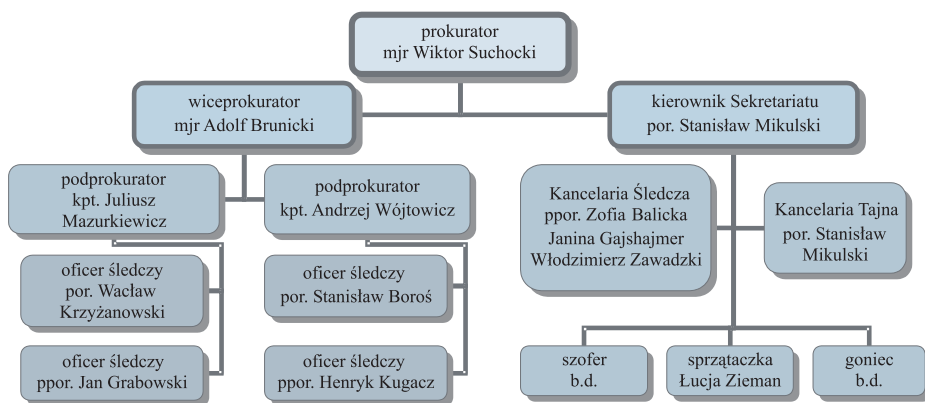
prokurator
mjr Wiktor Suchocki

wiceprokurator
mjr Adolf Brunicki

kierownik Sekretariatu
por. Stanisław Mikulski

podprokurator
kpt. Juliusz Mazurkiewicz

podprokurator
kpt. Andrzej Wójtowicz

oficer śledczy
por. Wacław Krzyżanowski

oficer śledczy
ppor. Jan Grabowski

oficer śledczy
por. Stanisław Boroś

oficer śledczy
ppor. Henryk Kugacz

Kancelaria Śledcza
ppor. Zofia Balicka
Janina Gajshajmer
Włodzimierz Zawadzki

Kancelaria Tajna
por. Stanisław Mikulski

szofer
b.d.

sprzątaczka
Łucja Zieman

goniec
b.d.